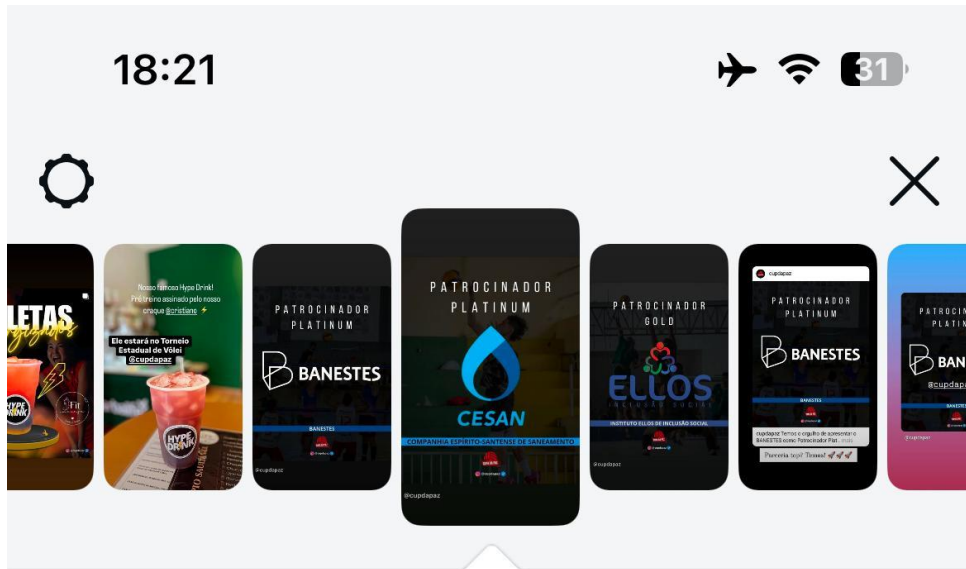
18:21

31

LETAS

HYPE DRINK

Fit

Nosso famoso Hype Drink! Fre treino assinado pelo nosso craque @cristiane ⚡

Ele estará no Torneio Estadual de Vôlei @cupdapaz

HYPE DRINK

PATROCINADOR PLATINUM

BANESTES

BANESTES

@cupdapaz

PATROCINADOR PLATINUM

CESAN

COMPANHIA ESPÍRITO-SANTENSE DE SANEAMENTO

@cupdapaz

PATROCINADOR GOLD

ELLOS

INCLUSÃO SOCIAL

INSTITUTO ELLOS DE INCLUSÃO SOCIAL

@cupdapaz

cupdapaz

PATROCINADOR PLATINUM

BANESTES

BANESTES

cupdapaz Temos o orgulho de apresentar o BANESTES como Patrocinador Plat... mais

Parceria top!! Vamos! 🚀🚀

PATROCINADOR PLATINUM

BANESTES

@cupdapaz

@cupdapaz